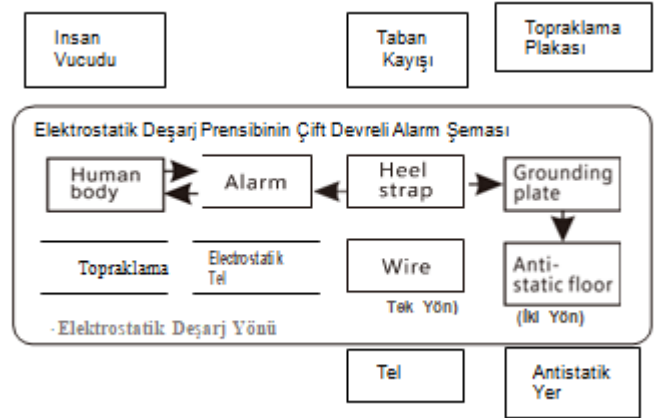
Insan Vucudu

Taban Kayışı

Topraklama Plakası

Elektrostatik Deşarj Prensibinin Çift Devreli Alarm Şeması

Human body

Alarm

Heel strap

Grounding plate

Topraklama

Electrostatik Tel

Wire

Anti-static floor

Tek Yön)

(İki Yön)

·Elektrostatik Deşarj Yönü

Tel

Antistatik Yer